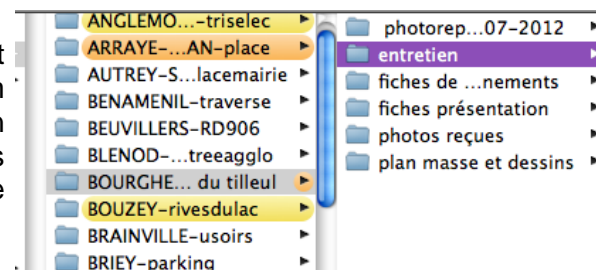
ANGLEMO...-triselec
ARRAYE-...AN-place
AUTREY-S...lacemairie
BENAMENIL-traverse
BEUVILLERS-RD906
BLENOD-...treeagglo
BOURGHE... du tilleul
BOUZEY-rivesdulac
BRAINVILLE-usoirs
BRIEY-parking

photorep...07-2012
entretien
fiches de ...nements
fiches présentation
photos reçues
plan masse et dessins